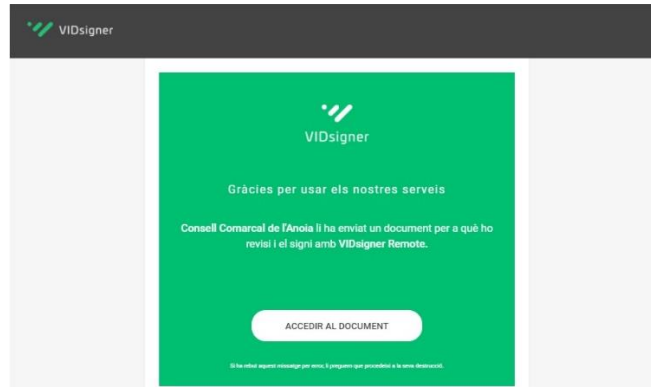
VIDsigner

VIDsigner

Gràcies per usar els nostres serveis

Consell Comarcal de l'Anoia li ha enviat un document per a què ho revisi i el signi amb VIDsigner Remote.

ACCEDIR AL DOCUMENT

Si ha rebut aquest missatge per error, li preguem que procedeixi a la seva destrucció.